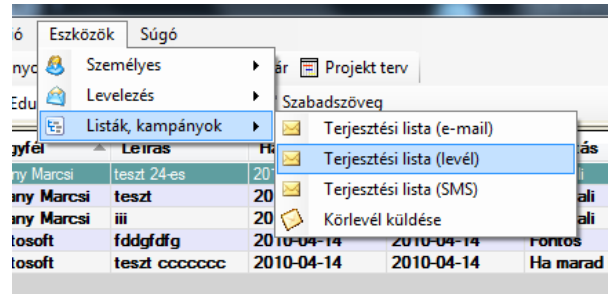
ó Eszközök Súgó

nyo Személyes ▸ ár Projekt terv

Edu Levelezés ▸ Szabadszöveg

Listák, kampányok ▸

Terjesztési lista (e-mail)
Terjesztési lista (levél)
Terjesztési lista (SMS)
Körlevél küldése

| ügyfél | Leírás | Ha | | ás |
|---|---|---|---|---|
| ny Marcsi | teszt 24-es | 20 | | |
| ny Marcsi | teszt | 20 | | ali |
| ny Marcsi | iii | 20 | | ali |
| osoft | fddgfdfg | 2010-04-14 | 2010-04-14 | Fontos |
| osoft | teszt ccccccc | 2010-04-14 | 2010-04-14 | Ha marad |